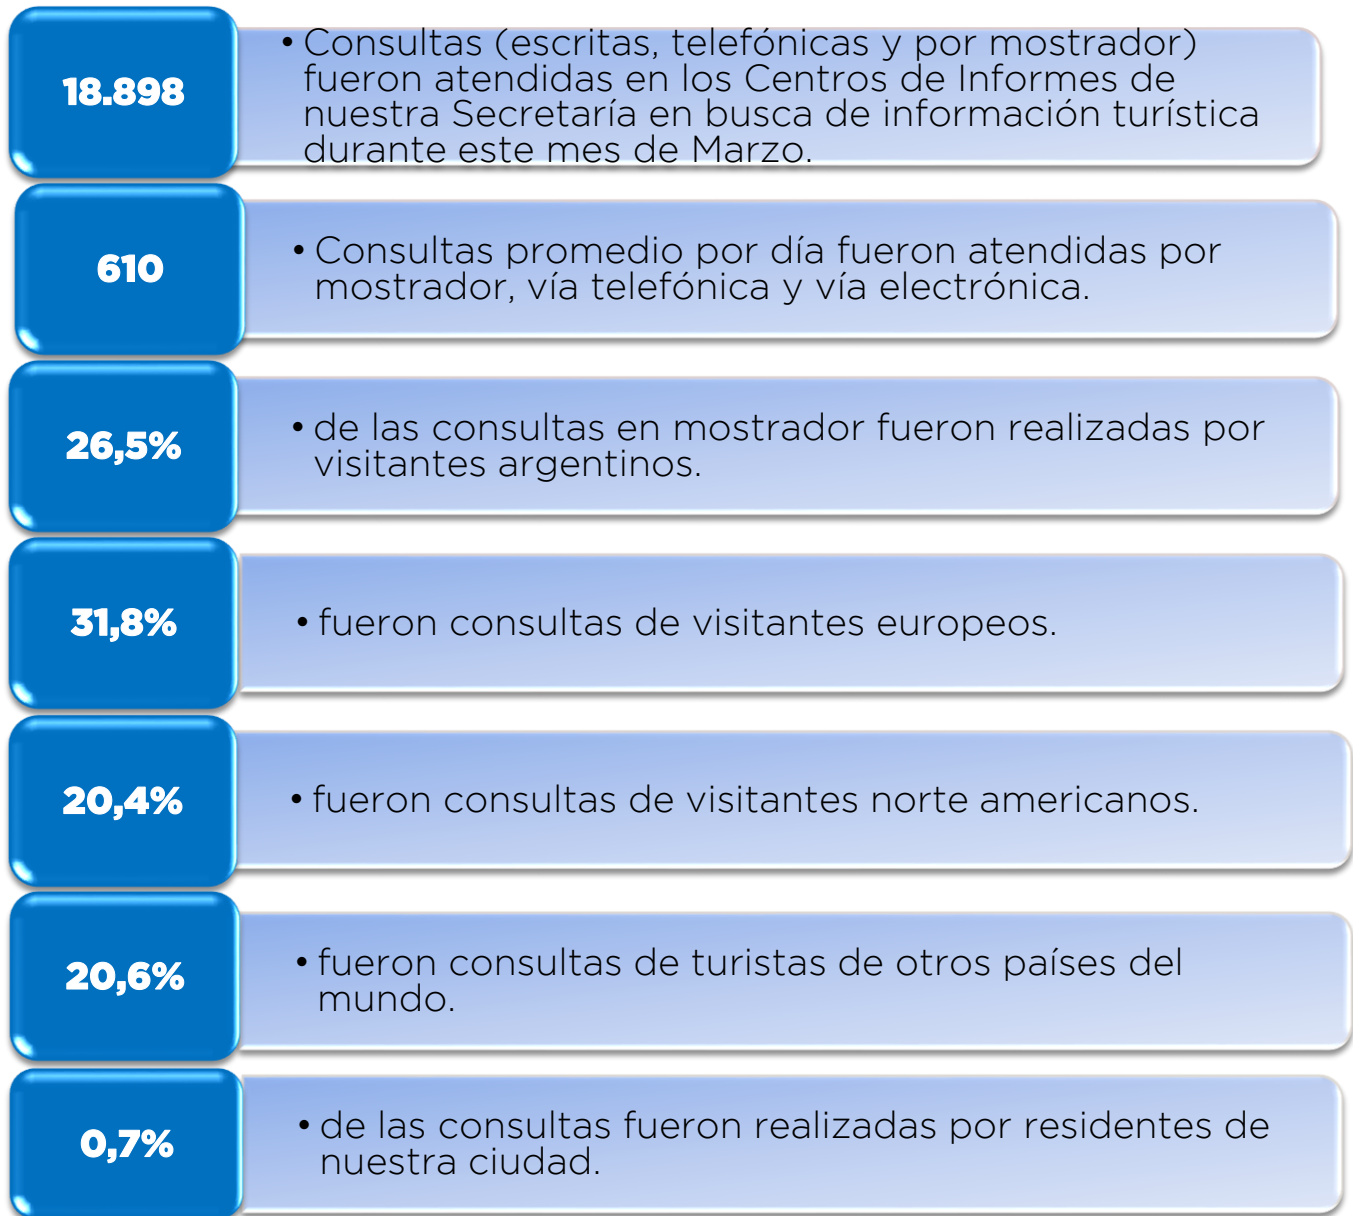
18.898

• Consultas (escritas, telefónicas y por mostrador) fueron atendidas en los Centros de Informes de nuestra Secretaría en busca de información turística durante este mes de Marzo.

610

• Consultas promedio por día fueron atendidas por mostrador, vía telefónica y vía electrónica.

26,5%

• de las consultas en mostrador fueron realizadas por visitantes argentinos.

31,8%

• fueron consultas de visitantes europeos.

20,4%

• fueron consultas de visitantes norte americanos.

20,6%

• fueron consultas de turistas de otros países del mundo.

0,7%

• de las consultas fueron realizadas por residentes de nuestra ciudad.